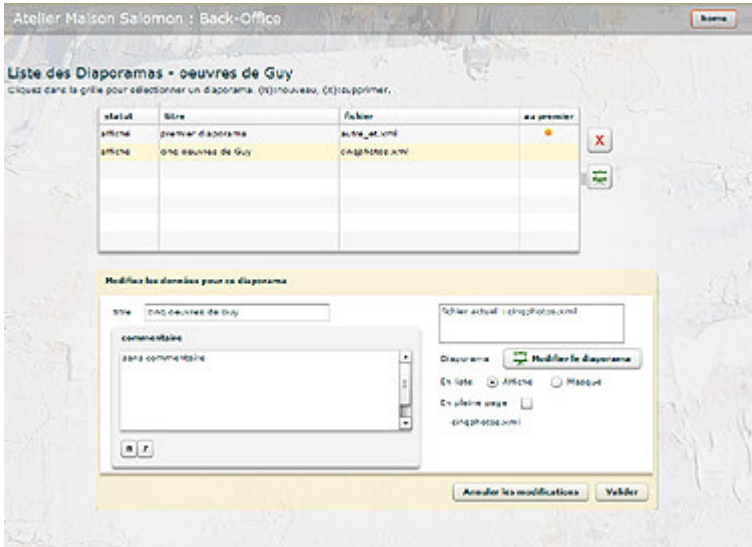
Atelier Maison Salomon : Back-Office

home

Liste des Diaporamas - oeuvres de Guy

Cliquez dans la grille pour sélectionner un diaporama. (N)nouveau, (X)supprimer.

| statut | titre | fichier | au premier |
|---|---|---|---|
| affiché | premier diaporama | autre_et.xml | • |
| affiché | cinq oeuvres de Guy | cinqphotos.xml | |

Modifier les données pour ce diaporama

titre cinq oeuvres de Guy

commentaires

sans commentaire

B I

fichier actuel : cinqphotos.xml

Diaporama Modifier le diaporama

En liste Affiché Masqué

En pleine page

cinqphotos.xml

Annuler les modifications Valider